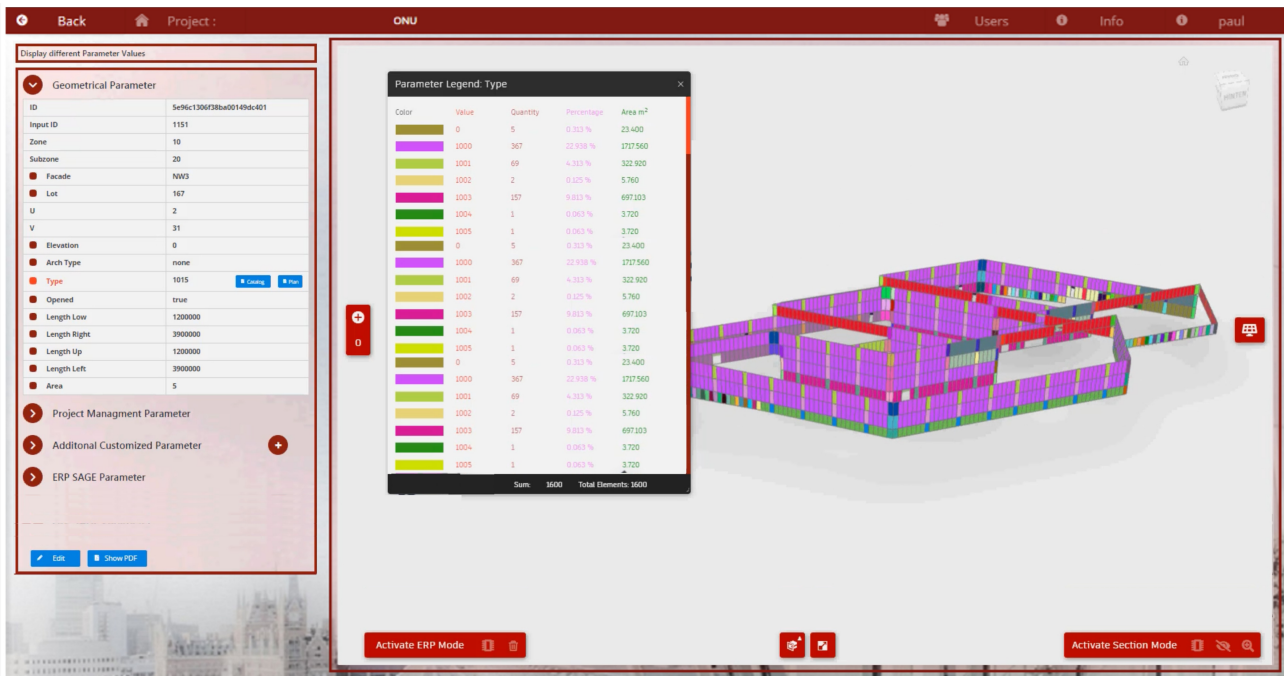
Back Project : ONU Users Info paul

Display different Parameter Values

Geometrical Parameter

| ID | 5e96c1306f38ba00149dc401 |
|---|---|
| Input ID | 1151 |
| Zone | 10 |
| Subzone | 20 |
| Facade | NW3 |
| Lot | 167 |
| U | 2 |
| V | 31 |
| Elevation | 0 |
| Arch Type | none |
| Type | 1015 Catalog Plan |
| Opened | true |
| Length Low | 1200000 |
| Length Right | 3900000 |
| Length Up | 1200000 |
| Length Left | 3900000 |
| Area | 5 |

Project Managment Parameter

Additonal Customized Parameter

ERP SAGE Parameter

Edit Show PDF

Parameter Legend: Type ×

| Color | Value | Quantity | Percentage | Area $m^2$ |
|---|---|---|---|---|
| | 0 | 5 | 0.313 % | 23.400 |
| | 1000 | 367 | 22.938 % | 1717.560 |
| | 1001 | 69 | 4.313 % | 322.920 |
| | 1002 | 2 | 0.125 % | 5.760 |
| | 1003 | 157 | 9.813 % | 697.103 |
| | 1004 | 1 | 0.063 % | 3.720 |
| | 1005 | 1 | 0.063 % | 3.720 |
| | 0 | 5 | 0.313 % | 23.400 |
| | 1000 | 367 | 22.938 % | 1717.560 |
| | 1001 | 69 | 4.313 % | 322.920 |
| | 1002 | 2 | 0.125 % | 5.760 |
| | 1003 | 157 | 9.813 % | 697.103 |
| | 1004 | 1 | 0.063 % | 3.720 |
| | 1005 | 1 | 0.063 % | 3.720 |
| | 0 | 5 | 0.313 % | 23.400 |
| | 1000 | 367 | 22.938 % | 1717.560 |
| | 1001 | 69 | 4.313 % | 322.920 |
| | 1002 | 2 | 0.125 % | 5.760 |
| | 1003 | 157 | 9.813 % | 697.103 |
| | 1004 | 1 | 0.063 % | 3.720 |
| | 1005 | 1 | 0.063 % | 3.720 |

Sum: 1600 Total Elements: 1600

0

Activate ERP Mode

Activate Section Mode